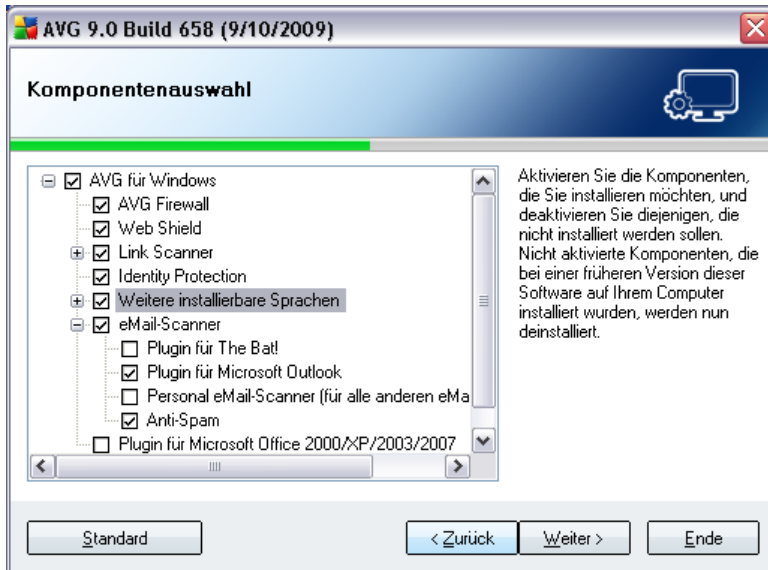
AVG 9.0 Build 658 (9/10/2009)

Komponentenauswahl

AVG für Windows
AVG Firewall
Web Shield
Link Scanner
Identity Protection
Weitere installierbare Sprachen
eMail-Scanner
Plugin für The Bat!
Plugin für Microsoft Outlook
Personal eMail-Scanner (für alle anderen eMa
Anti-Spam
Plugin für Microsoft Office 2000/XP/2003/2007

Aktivieren Sie die Komponenten, die Sie installieren möchten, und deaktivieren Sie diejenigen, die nicht installiert werden sollen. Nicht aktivierte Komponenten, die bei einer früheren Version dieser Software auf Ihrem Computer installiert wurden, werden nun deinstalliert.

Standard

< Zurück

Weiter >

Ende